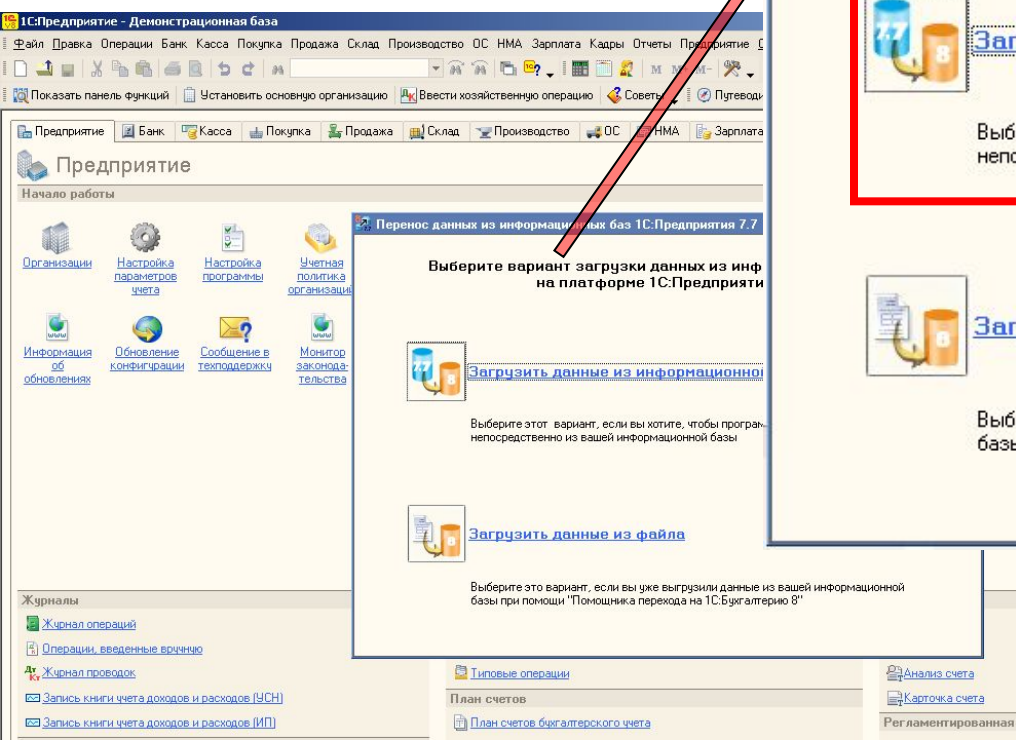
1С:Предприятие - Демонстрационная база

Файл Правка Операции Банк Касса Покупка Продажа Склад Производство ОС НМА Зарплата Кадры Отчеты Предприятие

Показать панель функций Установить основную организацию Ввести хозяйственную операцию Советы Путеводи

Предприятие Банк Касса Покупка Продажа Склад Производство ОС НМА Зарплата

Предприятие

Начало работы

Организации

Настройка параметров учета

Настройка программы

Учетная политика организаци

Информация об обновлениях

Обновление конфигурации

Сообщение в техподдержку

Монитор законодательства

Журналы

Журнал операций

Операции, введенные вручную

Журнал проводок

Запись книги учета доходов и расходов (УСН)

Запись книги учета доходов и расходов (ИП)

Типовые операции

План счетов

План счетов бухгалтерского учета

Анализ счета

Карточка счета

Регламентированная

Перенос данных из информационных баз 1С:Предприятия 7.7

Выберите вариант загрузки данных из инф на платформе 1С:Предприяти

Загрузить данные из информационной

Выберите этот вариант, если вы хотите, чтобы програм непосредственно из вашей информационной базы

Загрузить данные из файла

Выберите это вариант, если вы уже выгрузили данные из вашей информационной базы при помощи "Помощника перехода на 1С:Бухгалтерию 8"

Загр

Выбе непо

Заг

Выб базы